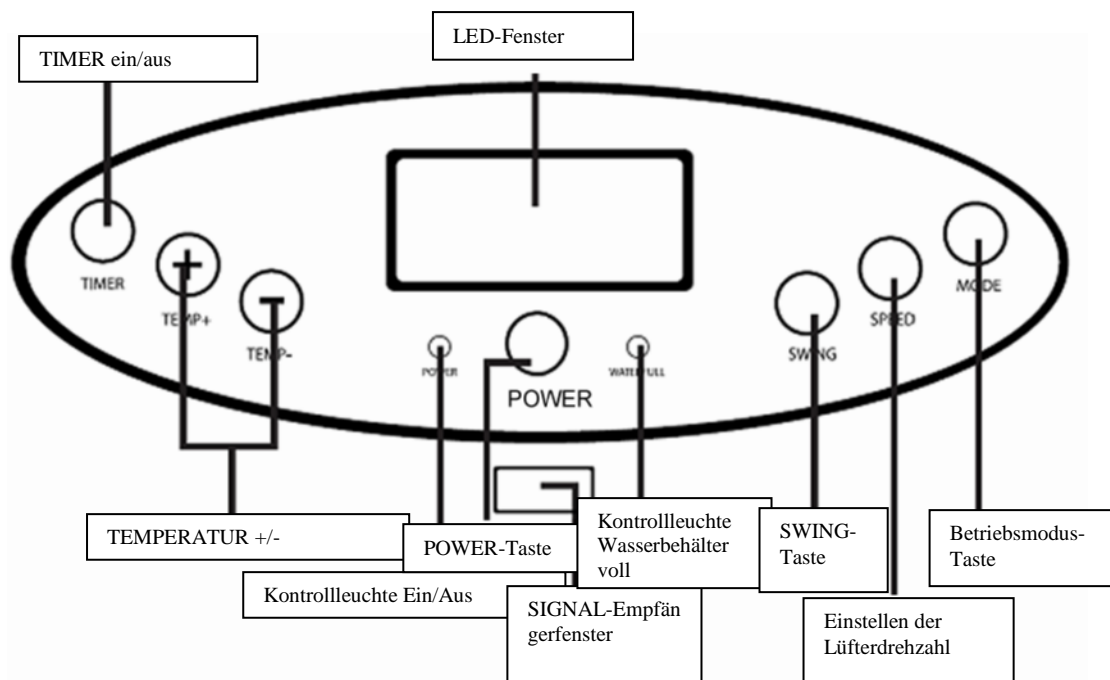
TIMER ein/aus

LED-Fenster

TIMER

TEMP+

TEMP-

POWER

POWER

WATER FULL

SWING

SPEED

MODE

TEMPERATUR +/-

POWER-Taste

Kontrollleuchte Wasserbehälter voll

SWING-Taste

Betriebsmodus-Taste

Kontrollleuchte Ein/Aus

SIGNAL-Empfängerfenster

Einstellen der Lüfterdrehzahl